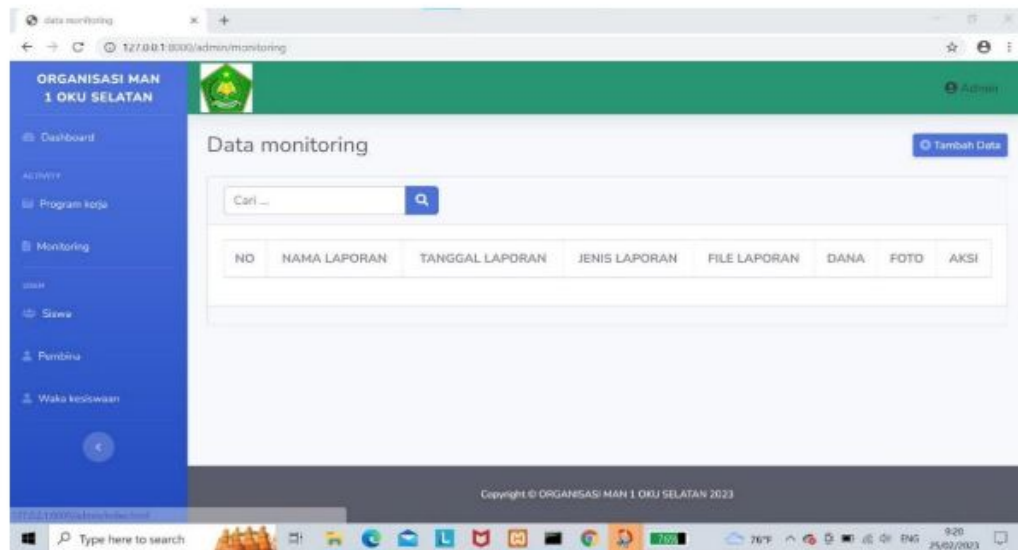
data monitoring × +

127.0.0.1:8000/admin/monitoring

ORGANISASI MAN 1 OKU SELATAN

Admin

Dashboard

ACTIVITY

Program kerja

Monitoring

USER

Siswa

Pembina

Waka kesiswaan

Data monitoring

Tambah Data

Cari ...

| NO | NAMA LAPORAN | TANGGAL LAPORAN | JENIS LAPORAN | FILE LAPORAN | DANA | FOTO | AKSI |
|---|---|---|---|---|---|---|---|

Copyright © ORGANISASI MAN 1 OKU SELATAN 2023

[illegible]

Type here to search

76°F ENG 9:20 25/02/2023